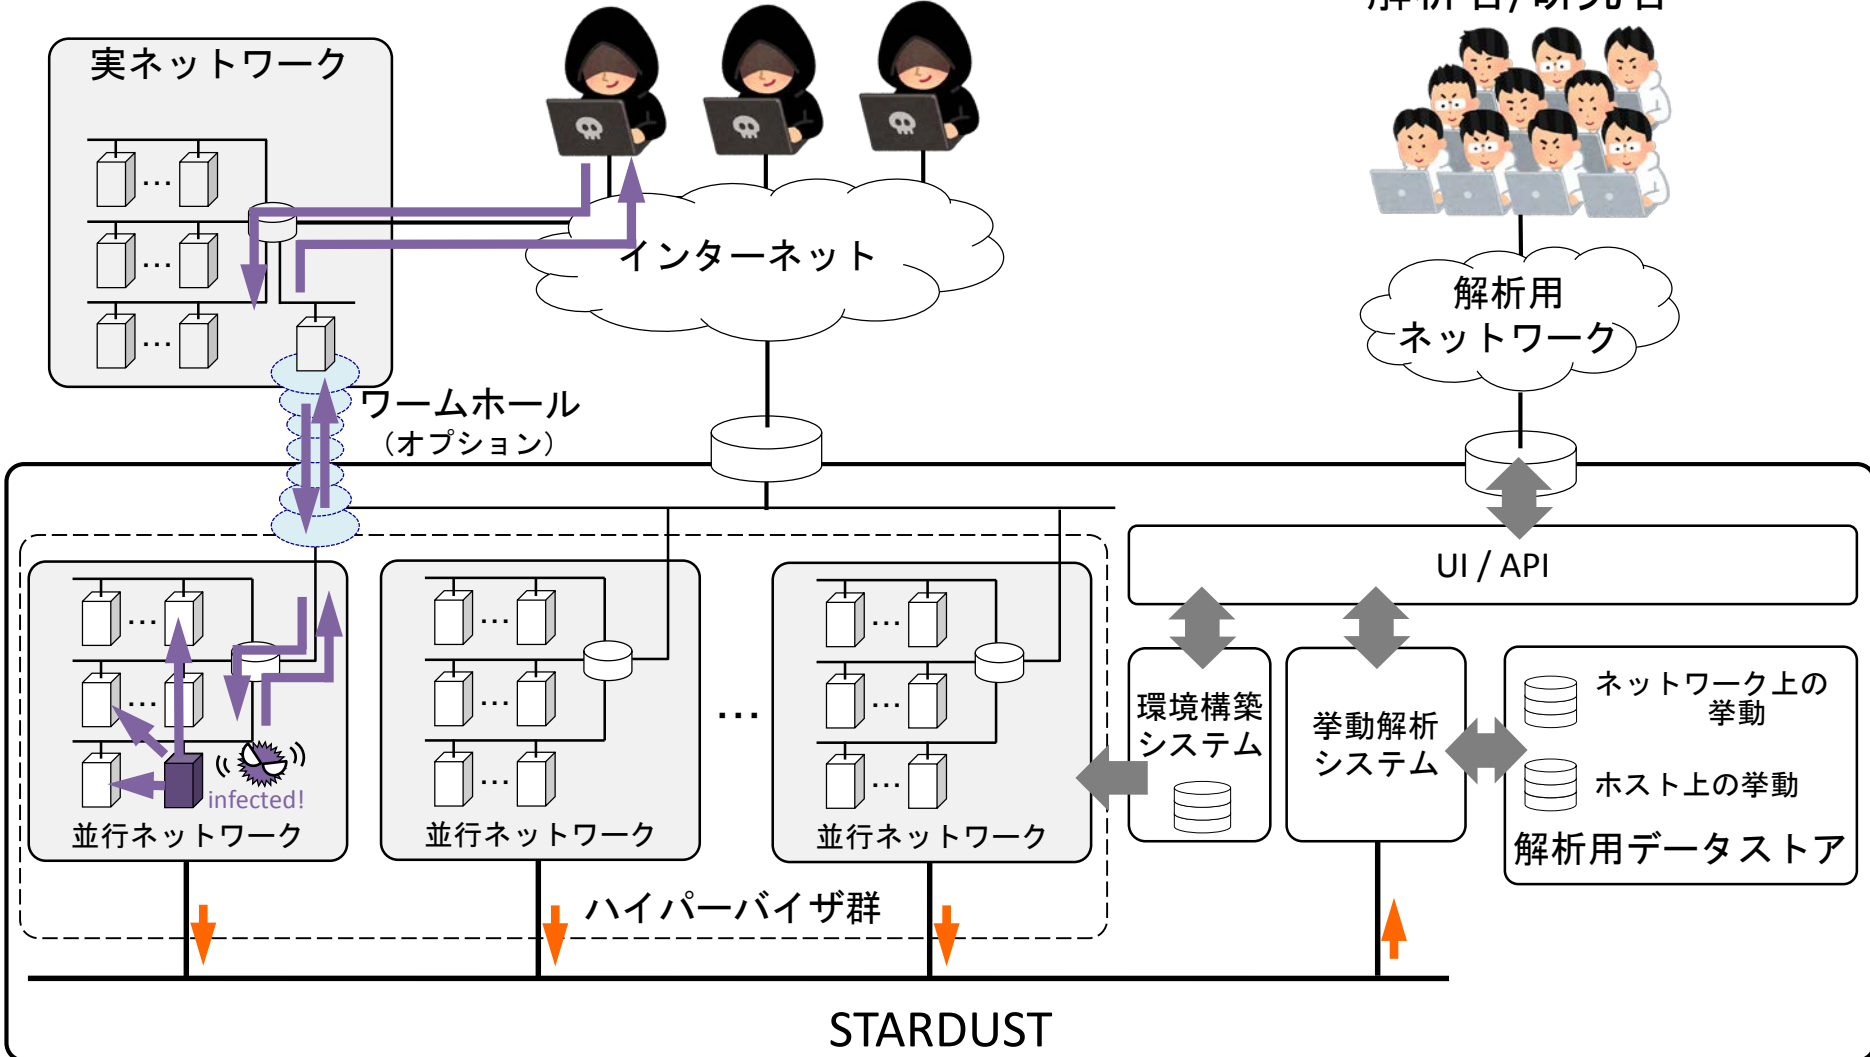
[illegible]

実ネットワーク

インターネット

解析用ネットワーク

ワームホール（オプション）

UI / API

環境構築システム

挙動解析システム

ネットワーク上の挙動

ホスト上の挙動

解析用データストア

infected!

並行ネットワーク

並行ネットワーク

…

並行ネットワーク

ハイパーバイザ群

STARDUST